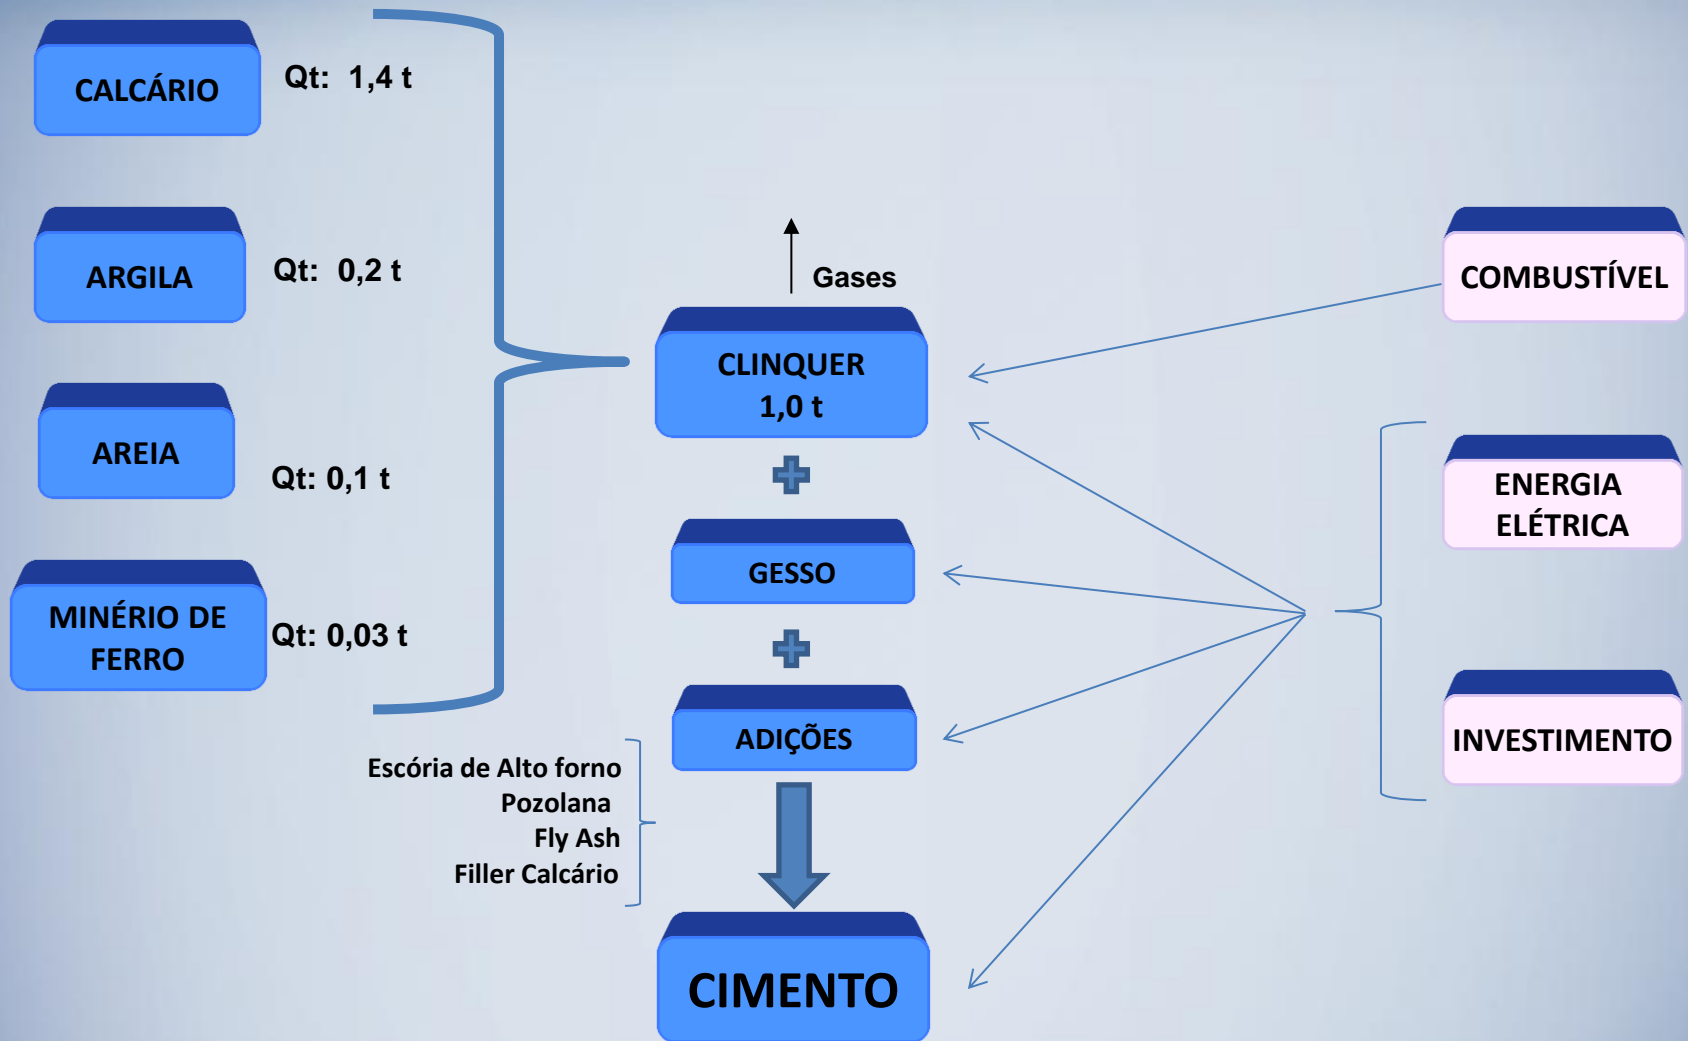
CALCÁRIO
Qt: 1,4 t

ARGILA
Qt: 0,2 t

AREIA
Qt: 0,1 t

MINÉRIO DE FERRO
Qt: 0,03 t

Gases

CLINQUER
1,0 t

COMBUSTÍVEL

ENERGIA ELÉTRICA

INVESTIMENTO

GESSO

ADIÇÕES

Escória de Alto forno
Pozolana
Fly Ash
Filler Calcário

CIMENTO